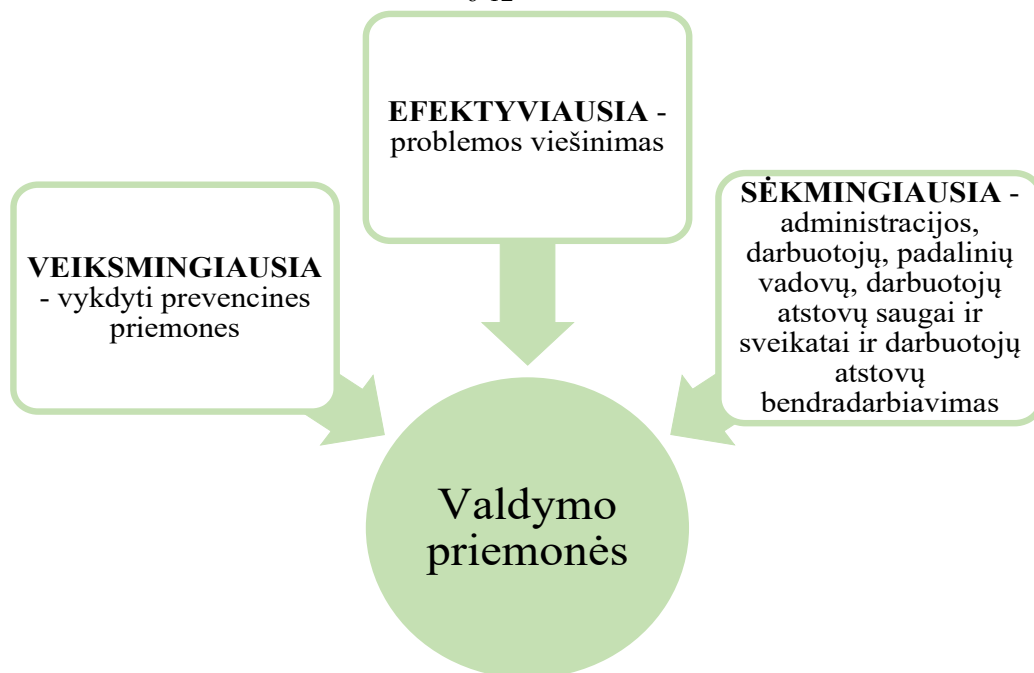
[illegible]

EFEKTYVIAUSIA - problemos viešinimas

VEIKSMINGIAUSIA - vykdyti prevencines priemones

SĖKMINGIAUSIA - administracijos, darbuotojų, padalinių vadovų, darbuotojų atstovų saugai ir sveikatai ir darbuotojų atstovų bendradarbiavimas

Valdymo priemonės